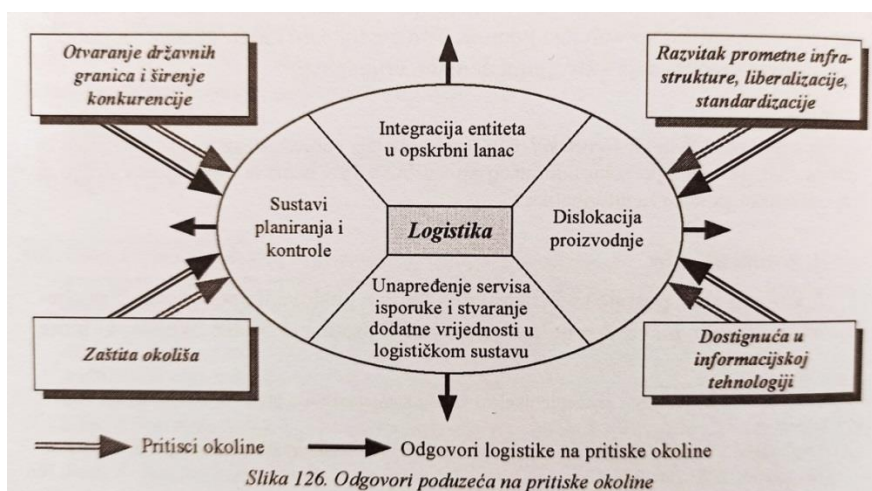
Otvaranje državnih granica i širenje konkurencije

Razvitak prometne infrastrukture, liberalizacije, standardizacije

Integracija entiteta u opskrbni lanac

Sustavi planiranja i kontrole

Logistika

Dislokacija proizvodnje

Unapređenje servisa isporuke i stvaranje dodatne vrijednosti u logističkom sustavu

Zaštita okoliša

Dostignuća u informacijskoj tehnologiji

Pritisci okoline

Odgovori logistike na pritiske okoline

Slika 126. Odgovori poduzeća na pritiske okoline